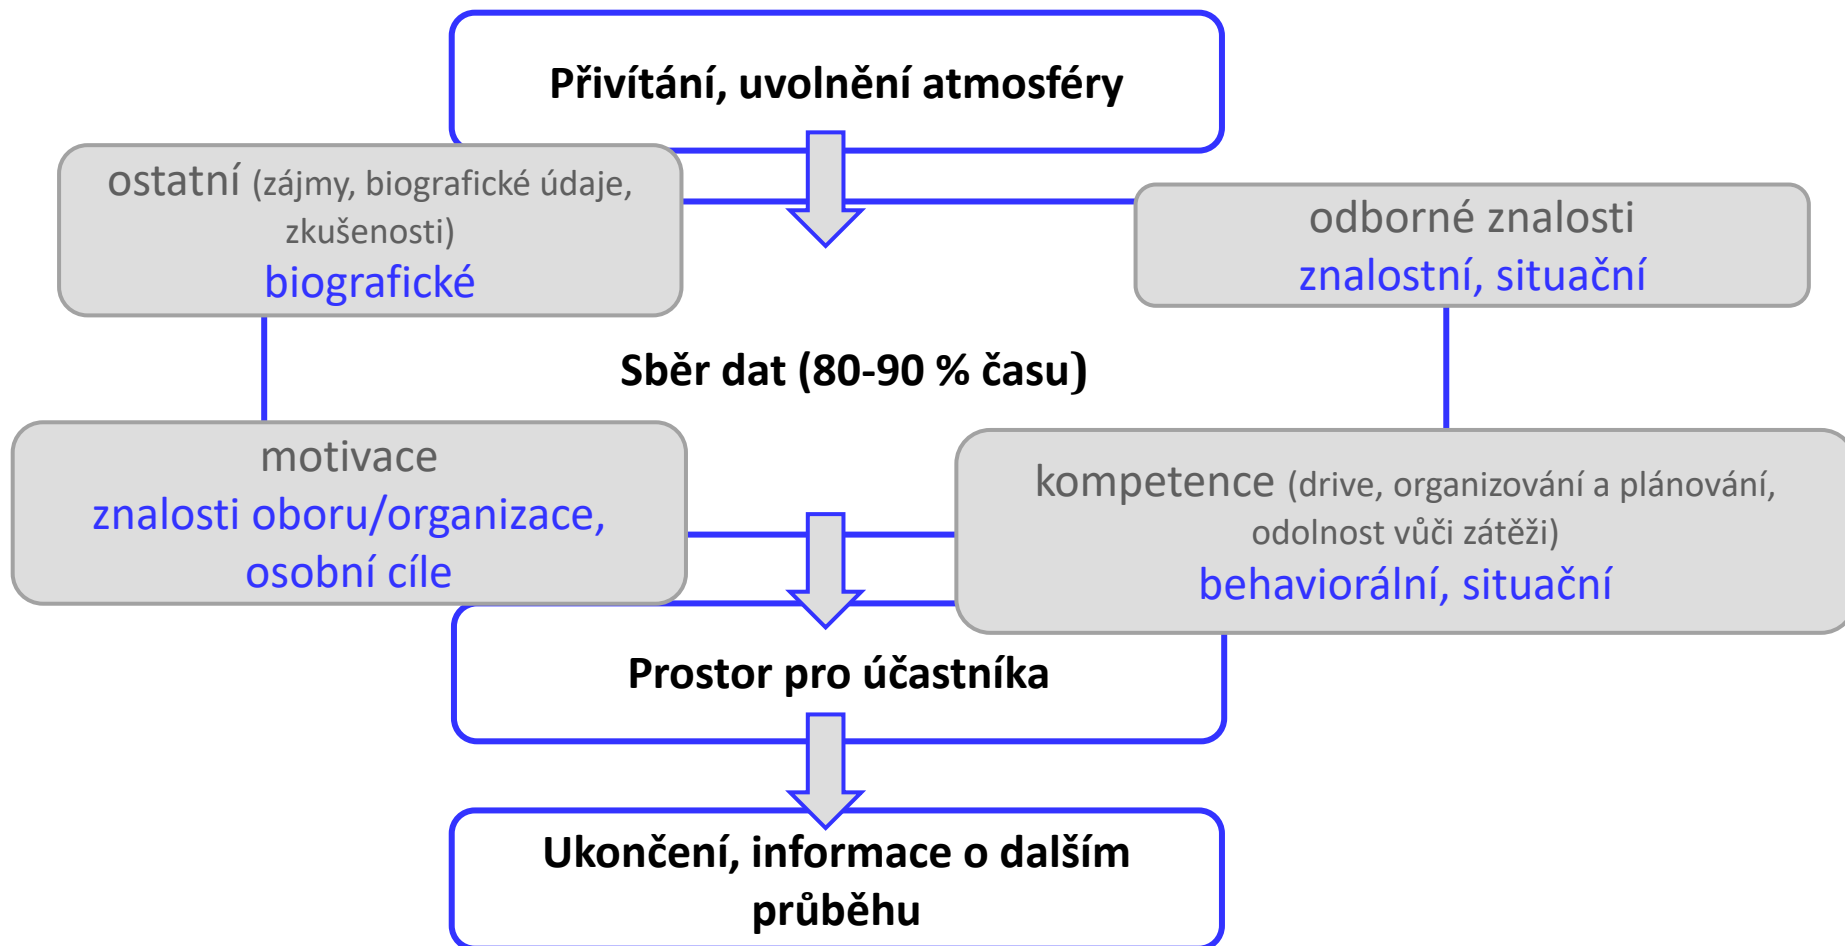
Přivítání, uvolnění atmosféry

ostatní (zájmy, biografické údaje, zkušenosti)
biografické

odborné znalosti
znalostní, situační

Sběr dat (80-90 % času)

motivace
znalosti oboru/organizace, osobní cíle

kompetence (drive, organizování a plánování, odolnost vůči zátěži)
behaviorální, situační

Prostor pro účastníka

Ukončení, informace o dalším průběhu